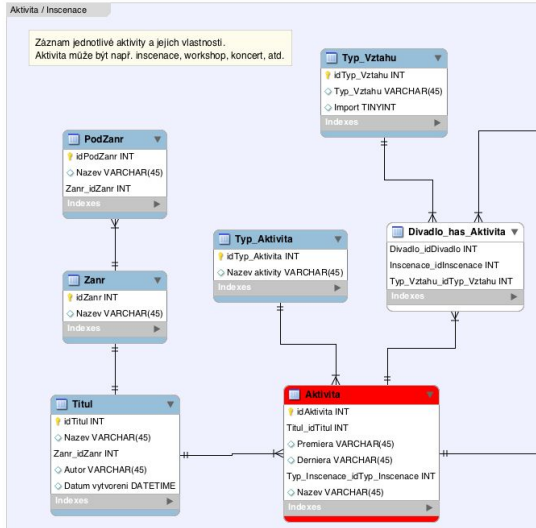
Aktivita / Inscenace

Záznam jednotlivé aktivity a jejich vlastností.
Aktivita může být např. inscenace, workshop, koncert, atd.

Typ_Vztahu
idTyp_Vztahu INT
Typ_Vztahu VARCHAR(45)
Import TINYINT
Indexes

PodZanr
idPodZanr INT
Nazev VARCHAR(45)
Zanr_idZanr INT
Indexes

Typ_Aktivita
idTyp_Aktivita INT
Nazev aktivity VARCHAR(45)
Indexes

Divadlo_has_Aktivita
Divadlo_idDivadlo INT
Inscenace_idInscenace INT
Typ_Vztahu_idTyp_Vztahu INT
Indexes

Zanr
idZanr INT
Nazev VARCHAR(45)
Indexes

Titul
idTitul INT
Nazev VARCHAR(45)
Zanr_idZanr INT
Autor VARCHAR(45)
Datum vytvoreni DATETIME
Indexes

Aktivita
idAktivita INT
Titul_idTitul INT
Premiera VARCHAR(45)
Derniera VARCHAR(45)
Typ_Inscenace_idTyp_Inscenace INT
Nazev VARCHAR(45)
Indexes